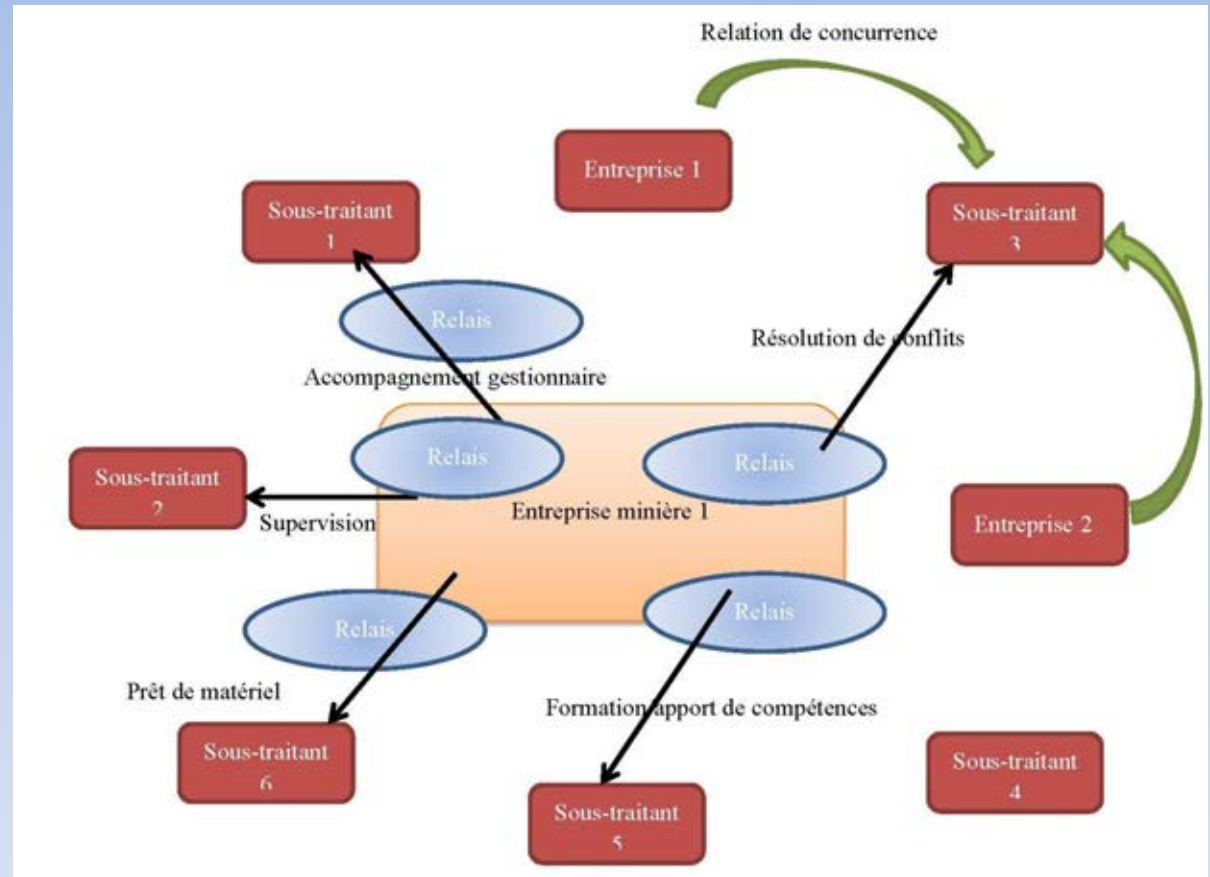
Relation de concurrence

Entreprise 1

Sous-traitant 1

Sous-traitant 3

Relais

Résolution de conflits

Accompagnement gestionnaire

Relais

Relais

Sous-traitant 2

Supervision

Entreprise minière 1

Entreprise 2

Relais

Relais

Prêt de matériel

Formation apport de compétences

Sous-traitant 6

Sous-traitant 4

Sous-traitant 5